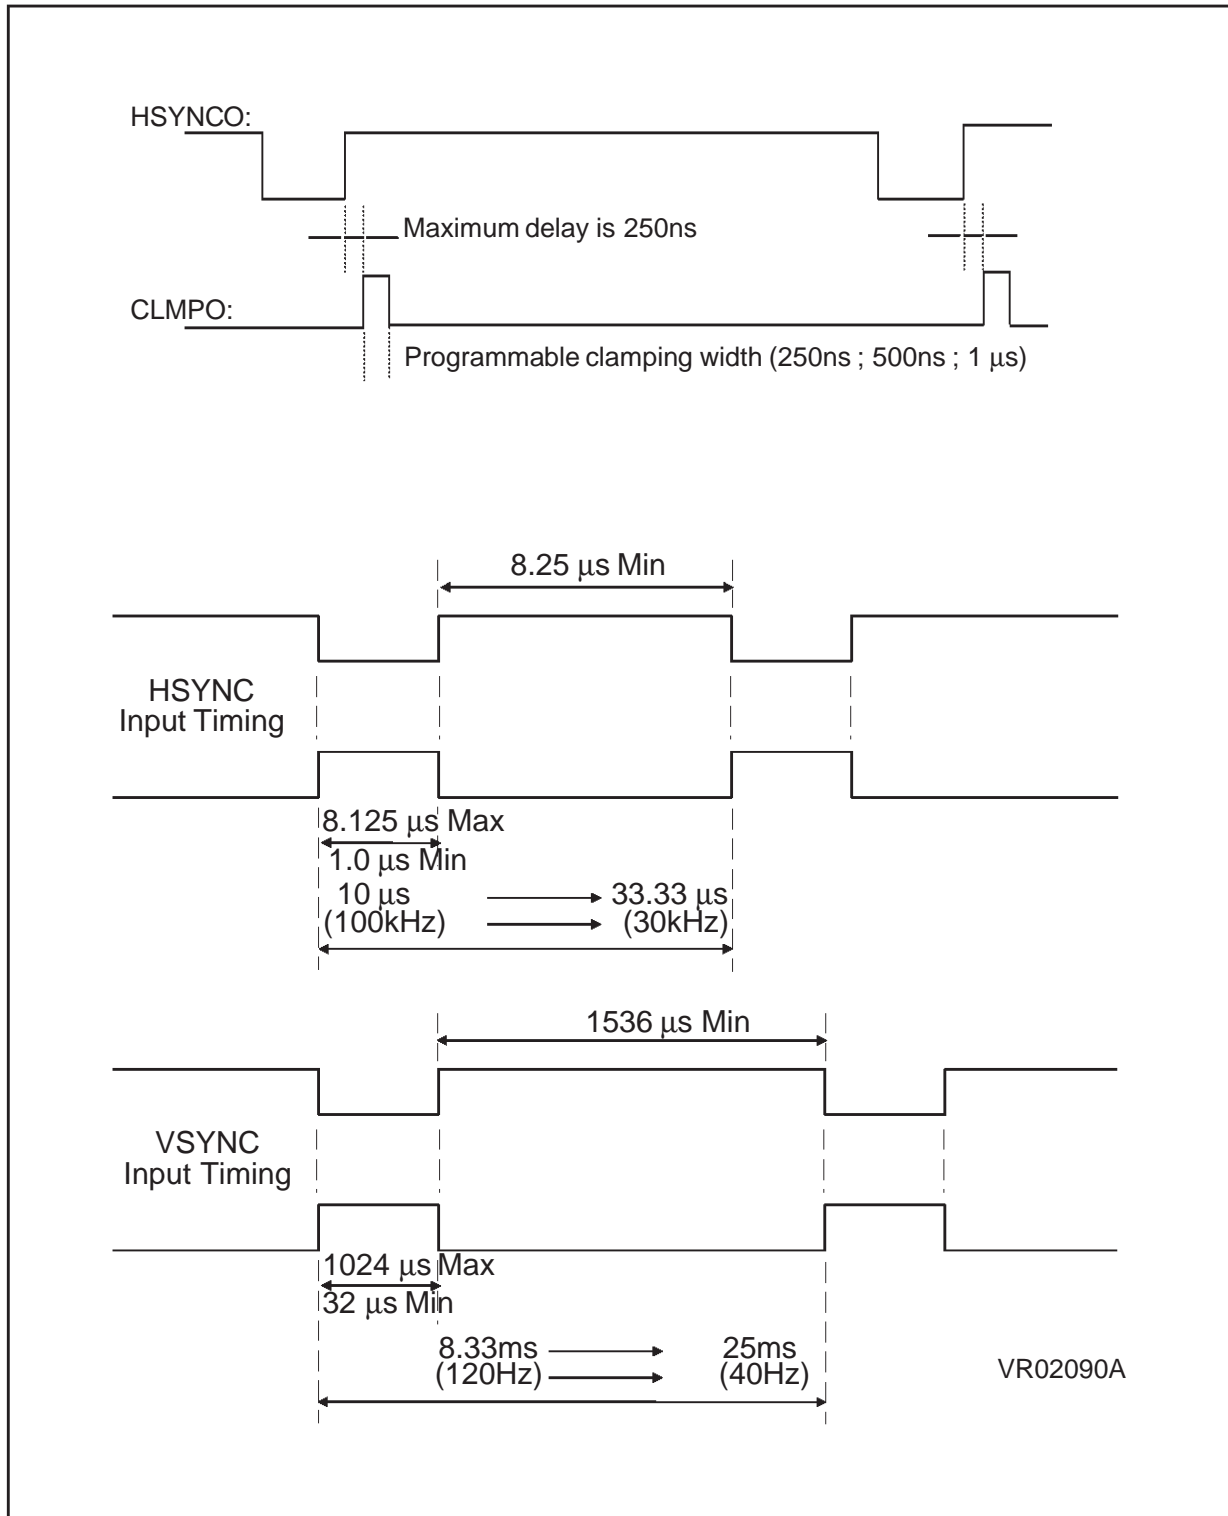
HSYNCO:

Maximum delay is 250ns

CLMPO:

Programmable clamping width (250ns ; 500ns ; 1 µs)

8.25 µs Min

HSYNC
Input Timing

8.125 µs Max
1.0 µs Min
10 µs → 33.33 µs
(100kHz) → (30kHz)

1536 µs Min

VSYNC
Input Timing

1024 µs Max
32 µs Min
8.33ms → 25ms
(120Hz) → (40Hz)

VR02090A